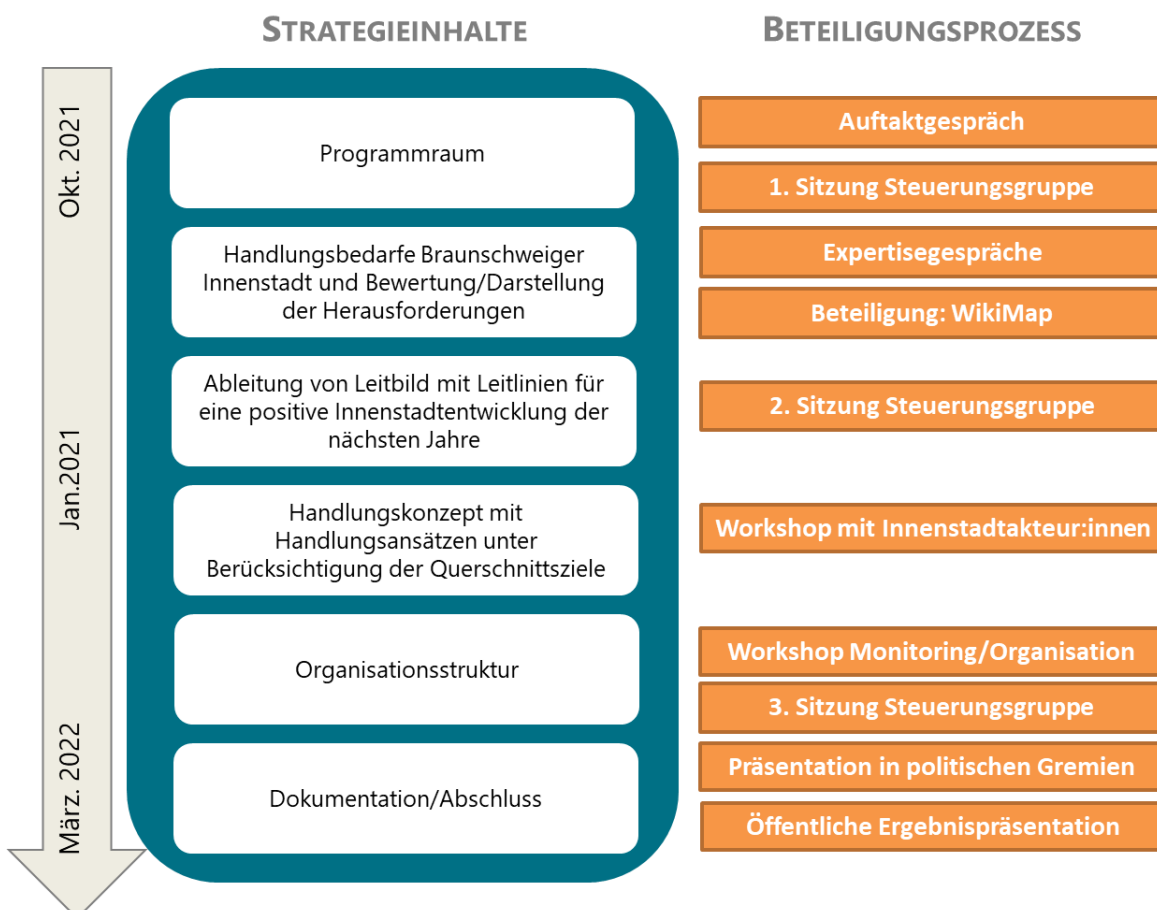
STRATEGIEINHALTE

BETEILIGUNGSPROZESS

Okt. 2021

Jan.2021

März. 2022

Programmraum

Handlungsbedarfe Braunschweiger Innenstadt und Bewertung/Darstellung der Herausforderungen

Ableitung von Leitbild mit Leitlinien für eine positive Innenstadtentwicklung der nächsten Jahre

Handlungskonzept mit Handlungsansätzen unter Berücksichtigung der Querschnittsziele

Organisationsstruktur

Dokumentation/Abschluss

Auftaktgespräch

1. Sitzung Steuerungsgruppe

Expertisegespräche

Beteiligung: WikiMap

2. Sitzung Steuerungsgruppe

Workshop mit Innenstadtakteur:innen

Workshop Monitoring/Organisation

3. Sitzung Steuerungsgruppe

Präsentation in politischen Gremien

Öffentliche Ergebnispräsentation